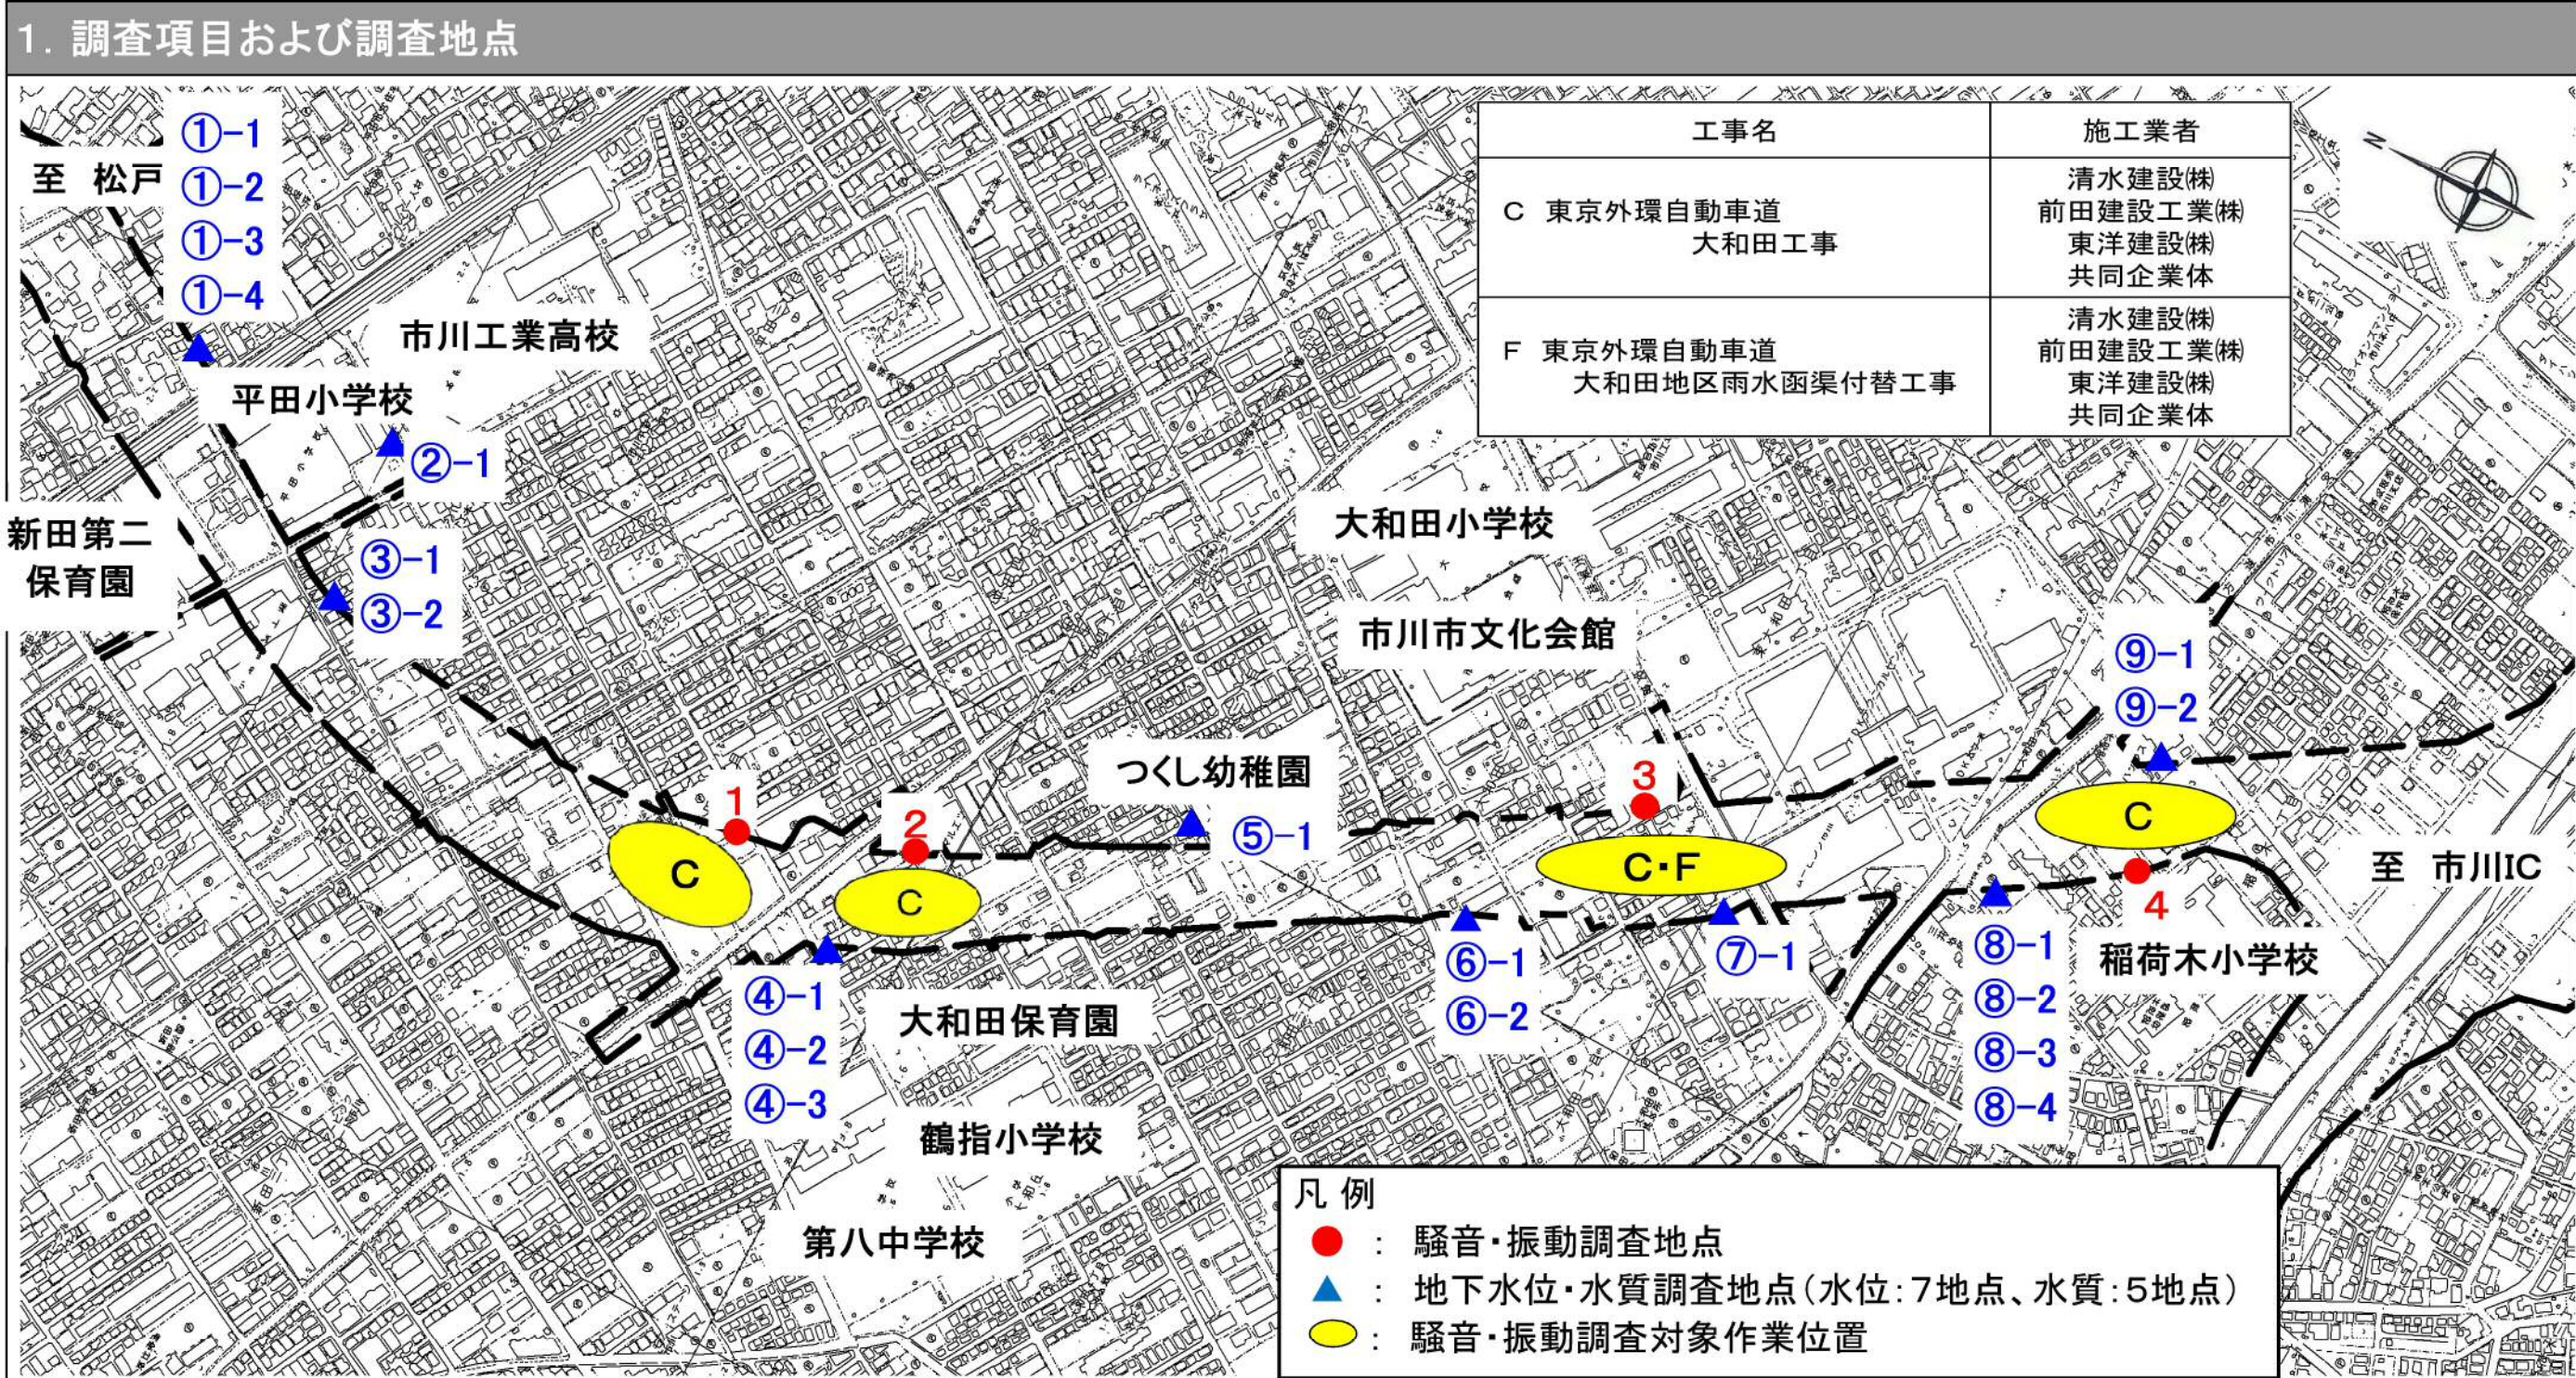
1. 調査項目および調査地点

| 工事名 | 施工業者 |
|---|---|
| C 東京外環自動車道 大和田工事 | 清水建設㈱ 前田建設工業㈱ 東洋建設㈱ 共同企業体 |
| F 東京外環自動車道 大和田地区雨水函渠付替工事 | 清水建設㈱ 前田建設工業㈱ 東洋建設㈱ 共同企業体 |

至 松戸
①−1
①−2
①−3
①−4
市川工業高校
平田小学校
②−1
新田第二保育園
③−1
③−2
大和田小学校
市川市文化会館
⑨−1
⑨−2
つくし幼稚園
1
2
3
C
C
C・F
C
⑤−1
4
至 市川IC
⑥−1
⑥−2
⑦−1
⑧−1
⑧−2
⑧−3
⑧−4
稲荷木小学校
④−1
④−2
④−3
大和田保育園
鶴指小学校
第八中学校

凡例
: 騒音・振動調査地点
: 地下水位・水質調査地点(水位:7地点、水質:5地点)
: 騒音・振動調査対象作業位置